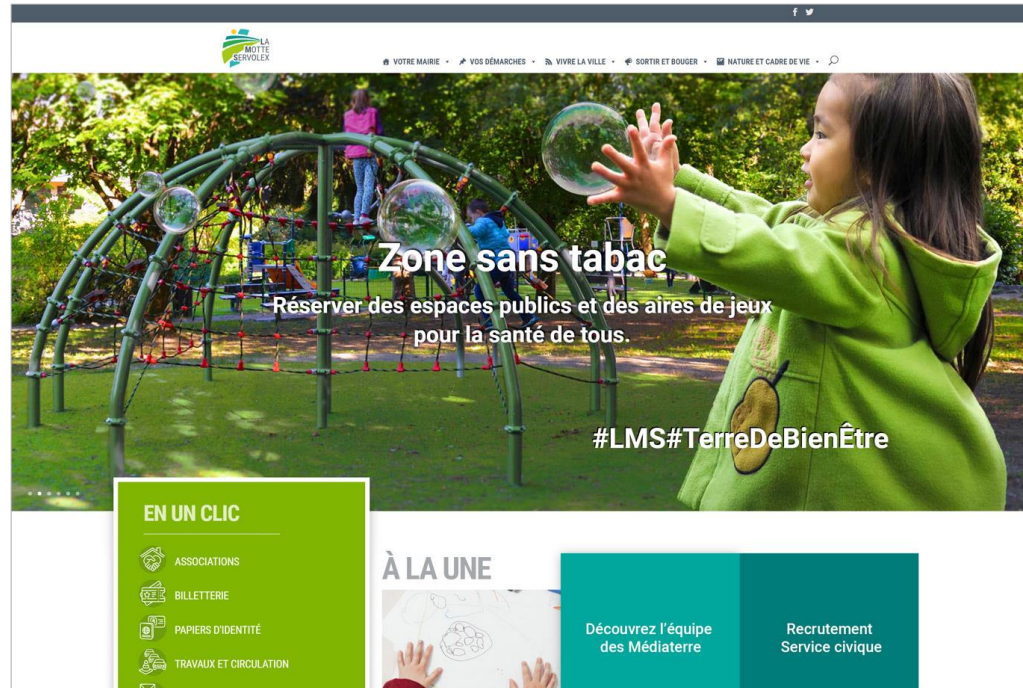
LA MOTTE SERVOLEX

VOTRE MAIRIE · VOS DÉMARCHES · VIVRE LA VILLE · SORTIR ET BOUGER · NATURE ET CADRE DE VIE ·

Zone sans tabac

Réserver des espaces publics et des aires de jeux pour la santé de tous.

#LMS#TerreDeBienÊtre

EN UN CLIC

ASSOCIATIONS

BILLETTERIE

PAPIERS D'IDENTITÉ

TRAVAUX ET CIRCULATION

À LA UNE

Découvrez l'équipe des Médiaterre

Recrutement Service civique